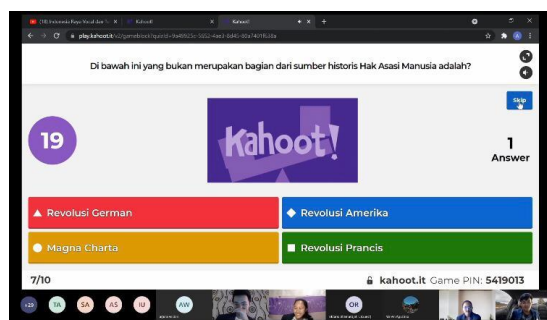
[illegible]
Kahoot!
Kahoot!
play.kahoot.it/v2/gameblock?quizId=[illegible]

Di bawah ini yang bukan merupakan bagian dari sumber historis Hak Asasi Manusia adalah?

Skip

19

Kahoot!

1
Answer

▲ Revolusi German
◆ Revolusi Amerika
● Magna Charta
■ Revolusi Prancis

7/10
kahoot.it Game PIN: 5419013

+20 TA SA AS IU AW OR